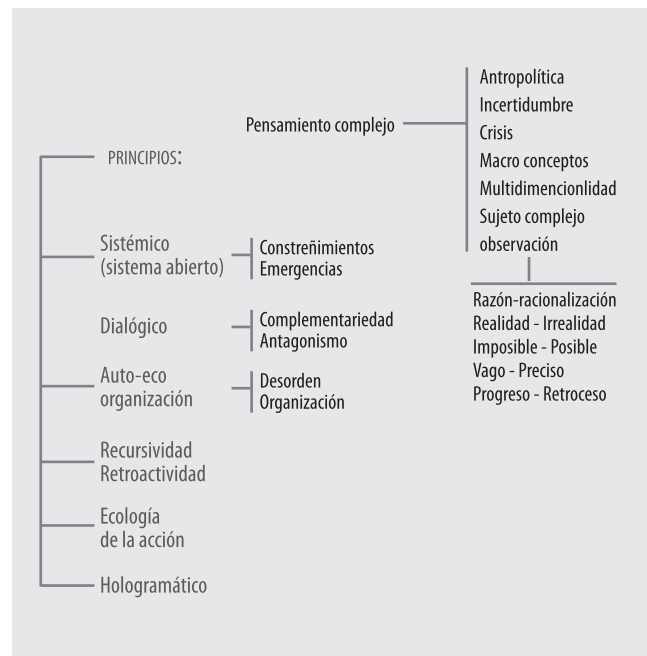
Pensamiento complejo

Antropolítica
Incertidumbre
Crisis
Macro conceptos
Multidimencionlidad
Sujeto complejo
observación

PRINCIPIOS:

Sistémico (sistema abierto)

Constreñimientos
Emergencias

Razón-racionalización
Realidad - Irrealidad
Imposible - Posible
Vago - Preciso
Progreso - Retroceso

Dialógico

Complementariedad
Antagonismo

Auto-eco organización

Desorden
Organización

Recursividad
Retroactividad

Ecología de la acción

Hologramático